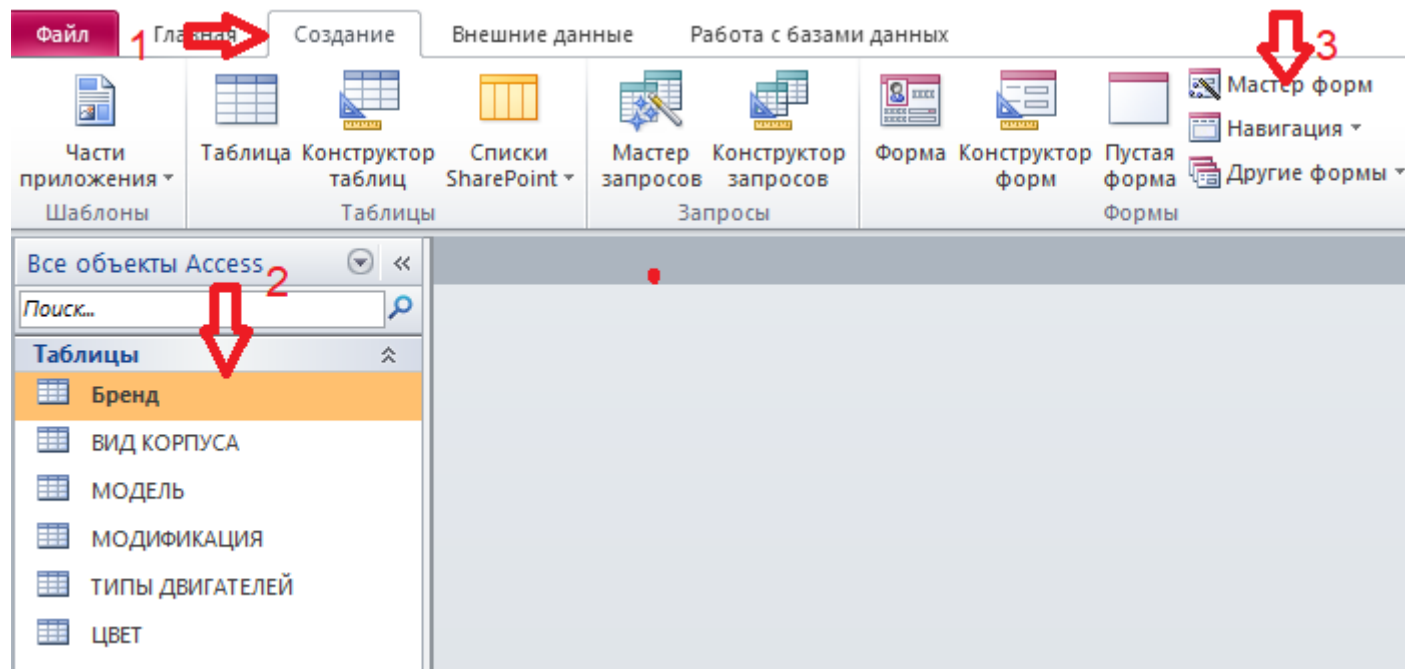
Файл 1 Главная Создание Внешние данные Работа с базами данных 3

Части приложения ▾ Шаблоны

Таблица Конструктор таблиц Списки SharePoint ▾ Таблицы

Мастер запросов Конструктор запросов Запросы

Форма Конструктор форм Пустая форма Мастер форм Навигация ▾ Другие формы ▾ Формы

Все объекты Access 2 «

Поиск...

Таблицы

Бренд

ВИД КОРПУСА

МОДЕЛЬ

МОДИФИКАЦИЯ

ТИПЫ ДВИГАТЕЛЕЙ

ЦВЕТ